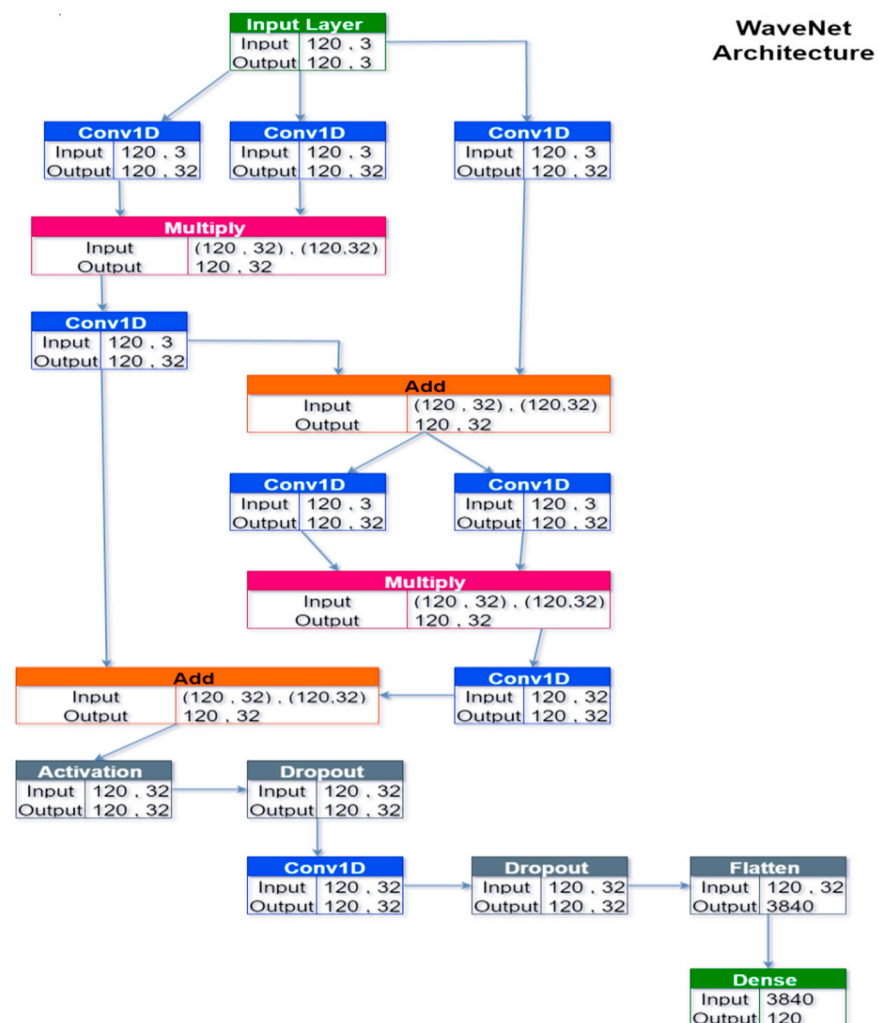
WaveNet Architecture

| Input Layer | |
|---|---|
| Input | 120 , 3 |
| Output | 120 , 3 |

| Conv1D | |
|---|---|
| Input | 120 , 3 |
| Output | 120 , 32 |

| Conv1D | |
|---|---|
| Input | 120 , 3 |
| Output | 120 , 32 |

| Conv1D | |
|---|---|
| Input | 120 , 3 |
| Output | 120 , 32 |

| Multiply | |
|---|---|
| Input | (120 , 32) , (120,32) |
| Output | 120 , 32 |

| Conv1D | |
|---|---|
| Input | 120 , 3 |
| Output | 120 , 32 |

| Add | |
|---|---|
| Input | (120 , 32) , (120,32) |
| Output | 120 , 32 |

| Conv1D | |
|---|---|
| Input | 120 , 3 |
| Output | 120 , 32 |

| Conv1D | |
|---|---|
| Input | 120 , 3 |
| Output | 120 , 32 |

| Multiply | |
|---|---|
| Input | (120 , 32) , (120,32) |
| Output | 120 , 32 |

| Add | |
|---|---|
| Input | (120 , 32) , (120,32) |
| Output | 120 , 32 |

| Conv1D | |
|---|---|
| Input | 120 , 32 |
| Output | 120 , 32 |

| Activation | |
|---|---|
| Input | 120 , 32 |
| Output | 120 , 32 |

| Dropout | |
|---|---|
| Input | 120 , 32 |
| Output | 120 , 32 |

| Conv1D | |
|---|---|
| Input | 120 , 32 |
| Output | 120 , 32 |

| Dropout | |
|---|---|
| Input | 120 , 32 |
| Output | 120 , 32 |

| Flatten | |
|---|---|
| Input | 120 , 32 |
| Output | 3840 |

| Dense | |
|---|---|
| Input | 3840 |
| Output | 120 |